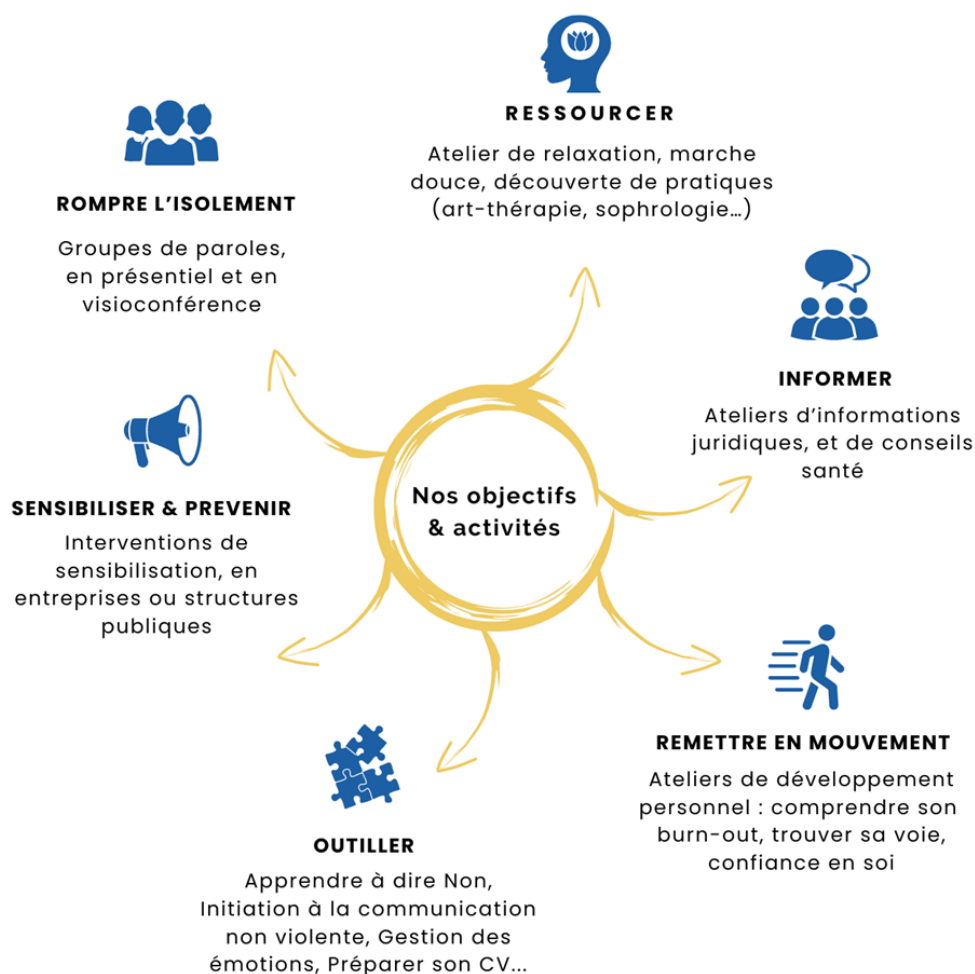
RESSOURCER

Atelier de relaxation, marche douce, découverte de pratiques (art-thérapie, sophrologie…)

ROMPRE L'ISOLEMENT

Groupes de paroles, en présentiel et en visioconférence

INFORMER

Ateliers d'informations juridiques, et de conseils santé

Nos objectifs & activités

SENSIBILISER & PREVENIR

Interventions de sensibilisation, en entreprises ou structures publiques

REMETTRE EN MOUVEMENT

Ateliers de développement personnel : comprendre son burn-out, trouver sa voie, confiance en soi

OUTILLER

Apprendre à dire Non, Initiation à la communication non violente, Gestion des émotions, Préparer son CV…